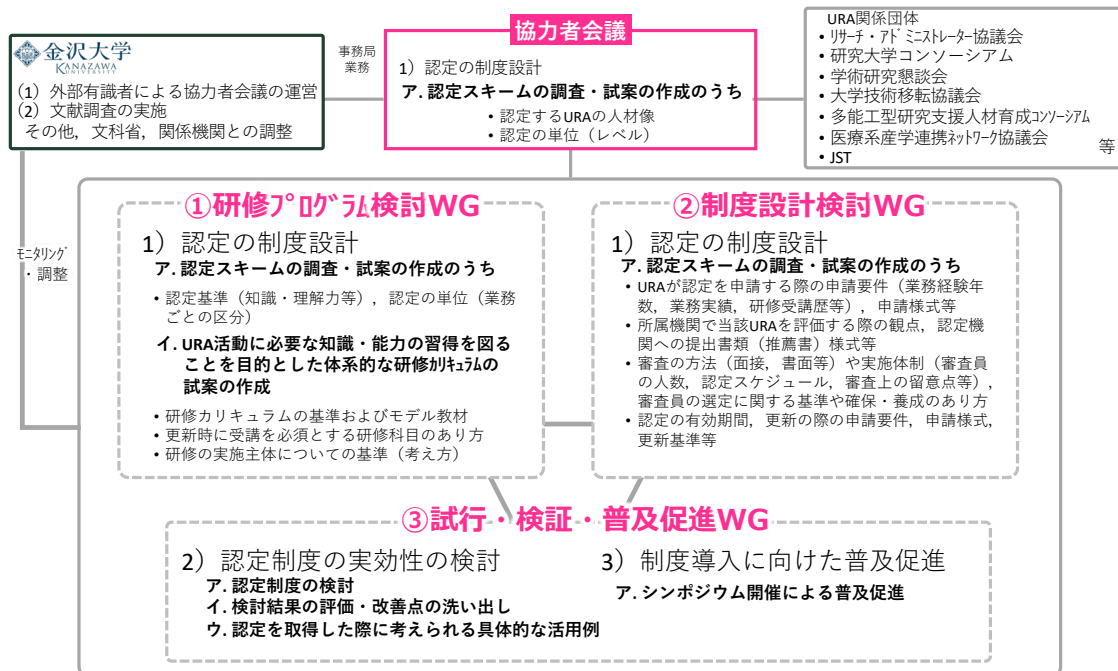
金沢大学
KANAZAWA UNIVERSITY
（1）外部有識者による協力者会議の運営
（2）文献調査の実施
その他，文科省，関係機関との調整

事務局業務

協力者会議
1）認定の制度設計
ア. 認定スキームの調査・試案の作成のうち
• 認定するURAの人材像
• 認定の単位（レベル）

URA関係団体
• ﾘｻｰﾁ・ｱﾄﾞﾐﾆｽﾄﾚｰﾀｰ協議会
• 研究大学コンソーシアム
• 学術研究懇談会
• 大学技術移転協議会
• 多能工型研究支援人材育成ｺﾝｿｰｼｱﾑ
• 医療系産学連携ﾈｯﾄﾜｰｸ協議会
• JST
等

ﾓﾆﾀﾘﾝｸﾞ・調整

①研修ﾌﾟﾛｸﾞﾗﾑ検討WG
1）認定の制度設計
ア. 認定スキームの調査・試案の作成のうち
• 認定基準（知識・理解力等），認定の単位（業務ごとの区分）
イ. URA活動に必要な知識・能力の習得を図ることを目的とした体系的な研修ｶﾘｷｭﾗﾑの試案の作成
• 研修カリキュラムの基準およびモデル教材
• 更新時に受講を必須とする研修科目のあり方
• 研修の実施主体についての基準（考え方）

②制度設計検討WG
1）認定の制度設計
ア. 認定スキームの調査・試案の作成のうち
• URAが認定を申請する際の申請要件（業務経験年数，業務実績，研修受講歴等），申請様式等
• 所属機関で当該URAを評価する際の観点，認定機関への提出書類（推薦書）様式等
• 審査の方法（面接，書面等）や実施体制（審査員の人数，認定スケジュール，審査上の留意点等），審査員の選定に関する基準や確保・養成のあり方
• 認定の有効期間，更新の際の申請要件，申請様式，更新基準等

③試行・検証・普及促進WG
2）認定制度の実効性の検討
ア. 認定制度の検討
イ. 検討結果の評価・改善点の洗い出し
ウ. 認定を取得した際に考えられる具体的な活用例

3）制度導入に向けた普及促進
ア. シンポジウム開催による普及促進